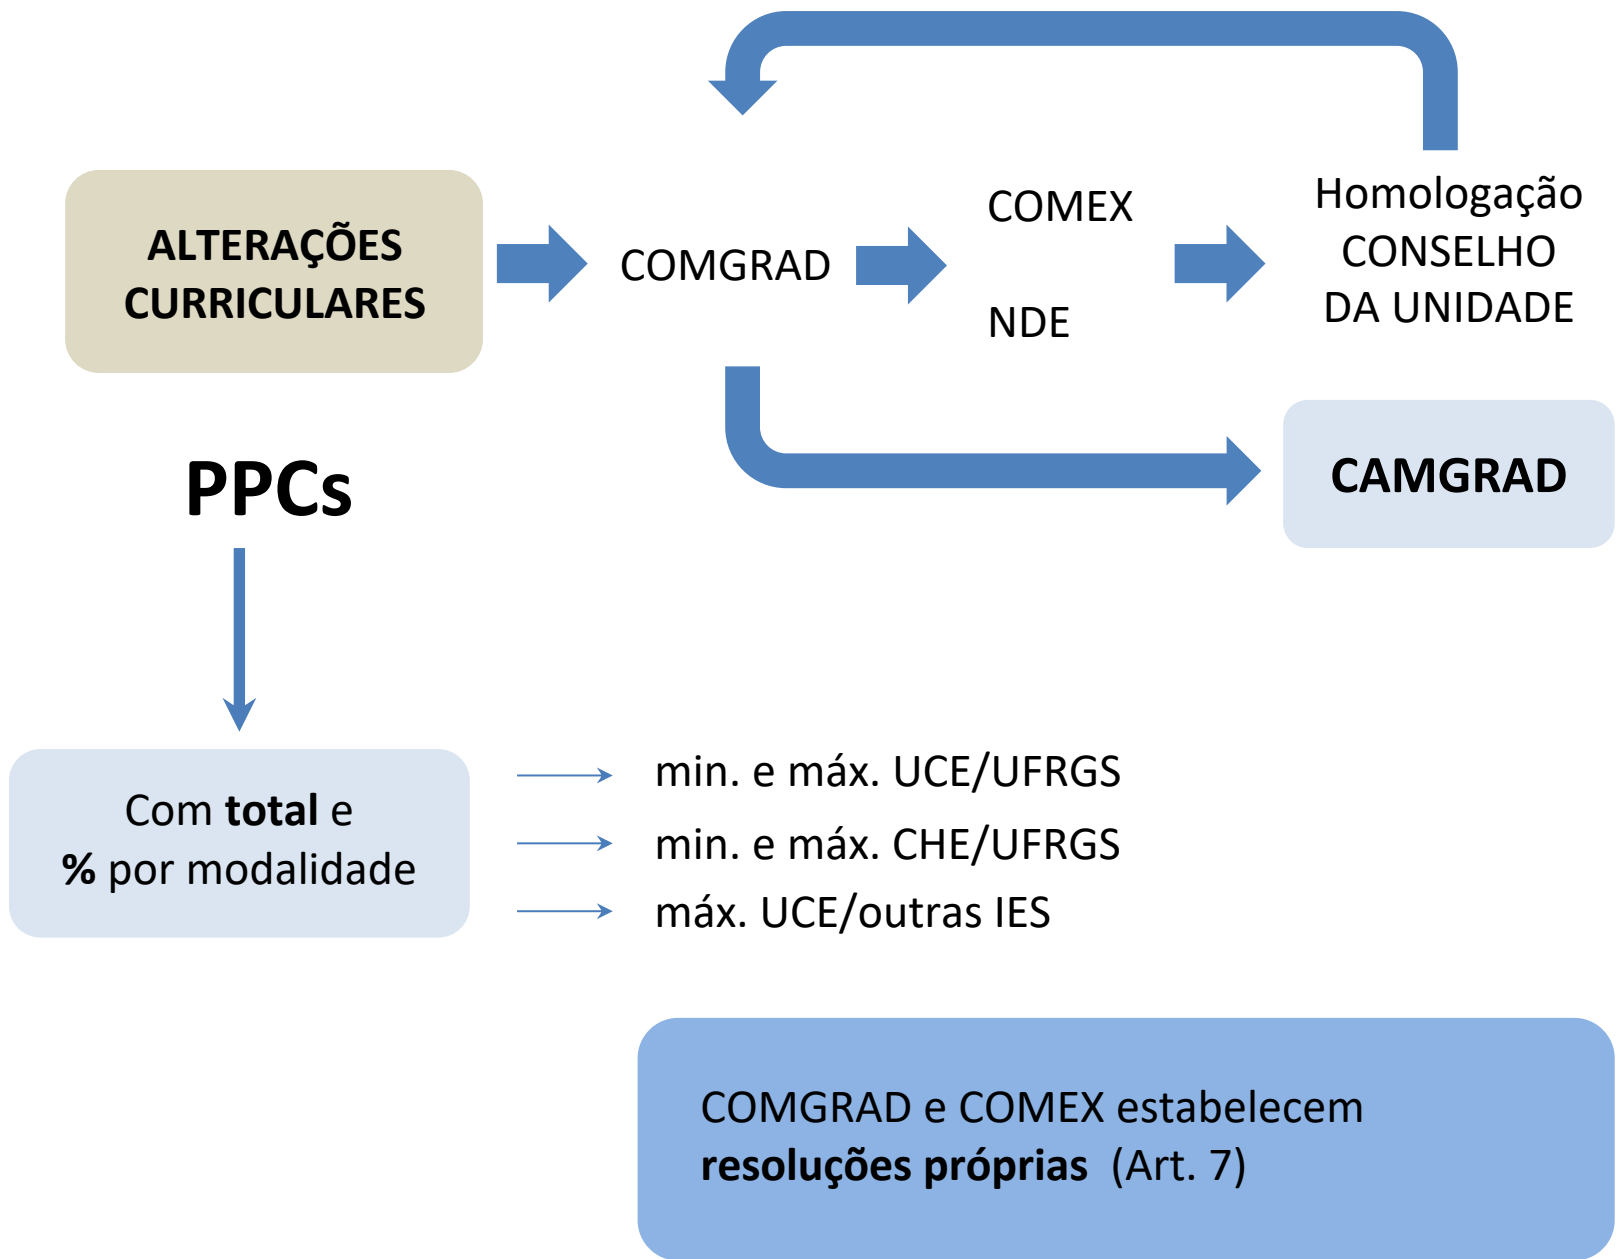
ALTERAÇÕES CURRICULARES

COMGRAD

COMEX

NDE

Homologação CONSELHO DA UNIDADE

CAMGRAD

PPCs

Com **total** e **%** por modalidade

min. e máx. UCE/UFRGS

min. e máx. CHE/UFRGS

máx. UCE/outras IES

COMGRAD e COMEX estabelecem **resoluções próprias** (Art. 7)